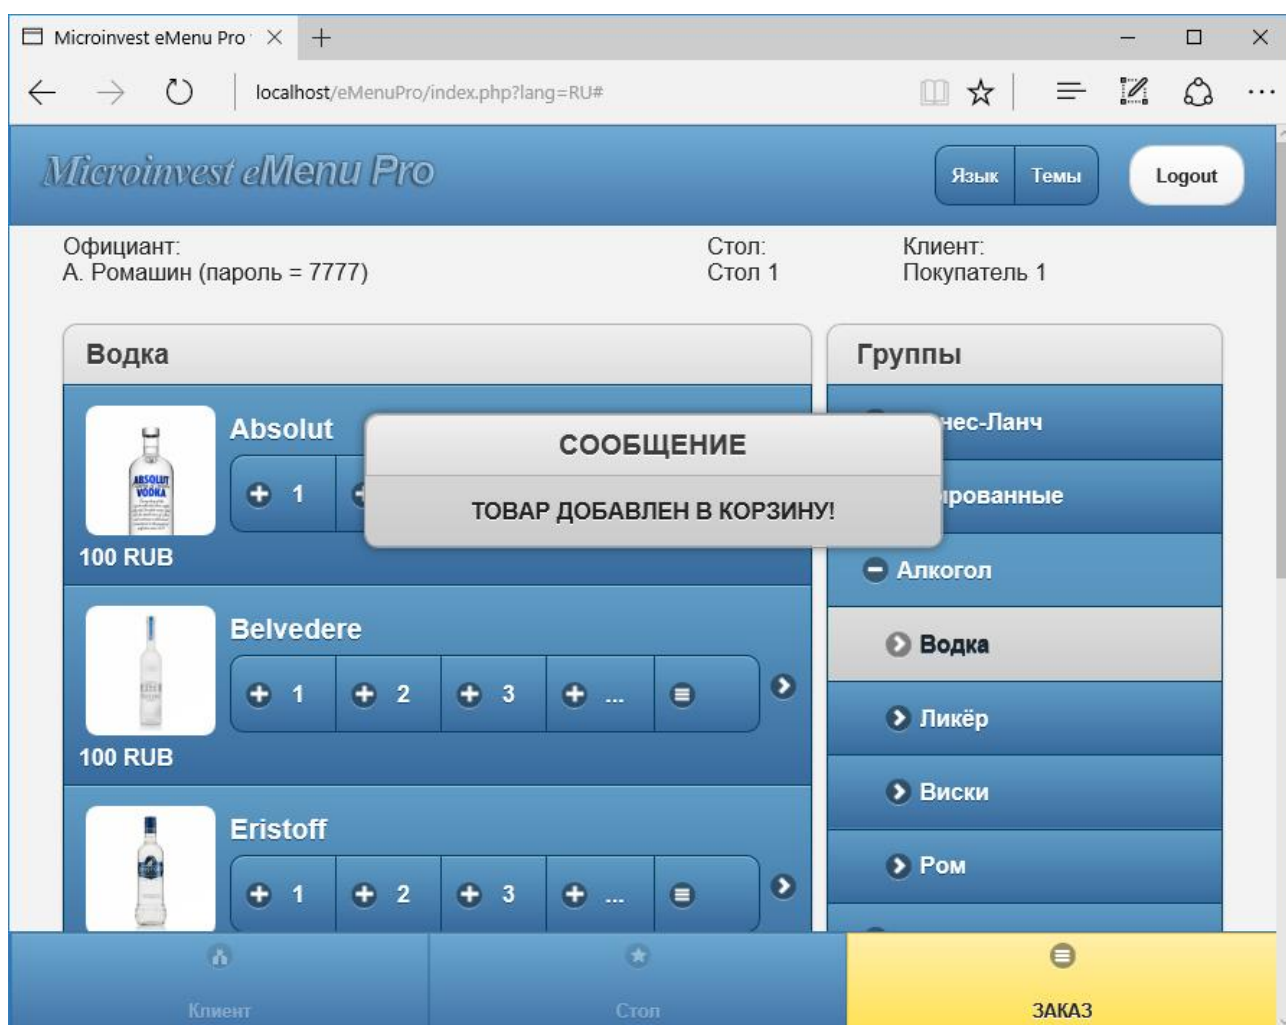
Microinvest eMenu Pro

localhost/eMenuPro/index.php?lang=RU#

Microinvest eMenu Pro

Язык Темы Logout

Официант:
А. Ромашин (пароль = 7777)

Стол:
Стол 1

Клиент:
Покупатель 1

Водка

Absolut

1

ABSOLUT VODKA

100 RUB

СООБЩЕНИЕ

ТОВАР ДОБАВЛЕН В КОРЗИНУ!

Belvedere

1 2 3 ...

100 RUB

Eristoff

1 2 3 ...

Группы

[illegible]нес-Ланч

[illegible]рованные

Алкогол

Водка

Ликёр

Виски

Ром

Клиент

Стол

ЗАКАЗ